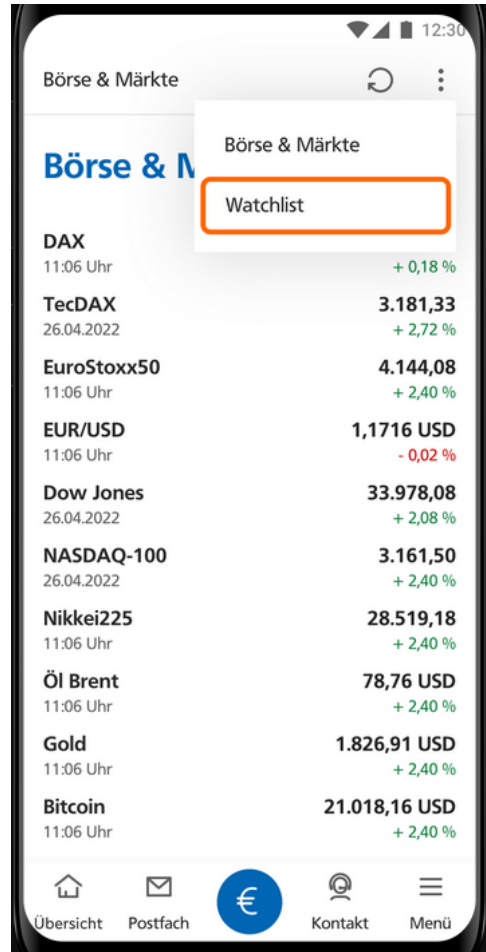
12:30

Börse & Märkte

Börse & M

Börse & Märkte

Watchlist

DAX
11:06 Uhr
+ 0,18 %

TecDAX
26.04.2022
3.181,33
+ 2,72 %

EuroStoxx50
11:06 Uhr
4.144,08
+ 2,40 %

EUR/USD
11:06 Uhr
1,1716 USD
- 0,02 %

Dow Jones
26.04.2022
33.978,08
+ 2,08 %

NASDAQ-100
26.04.2022
3.161,50
+ 2,40 %

Nikkei225
11:06 Uhr
28.519,18
+ 2,40 %

Öl Brent
11:06 Uhr
78,76 USD
+ 2,40 %

Gold
11:06 Uhr
1.826,91 USD
+ 2,40 %

Bitcoin
11:06 Uhr
21.018,16 USD
+ 2,40 %

Übersicht
Postfach
€
Kontakt
Menü